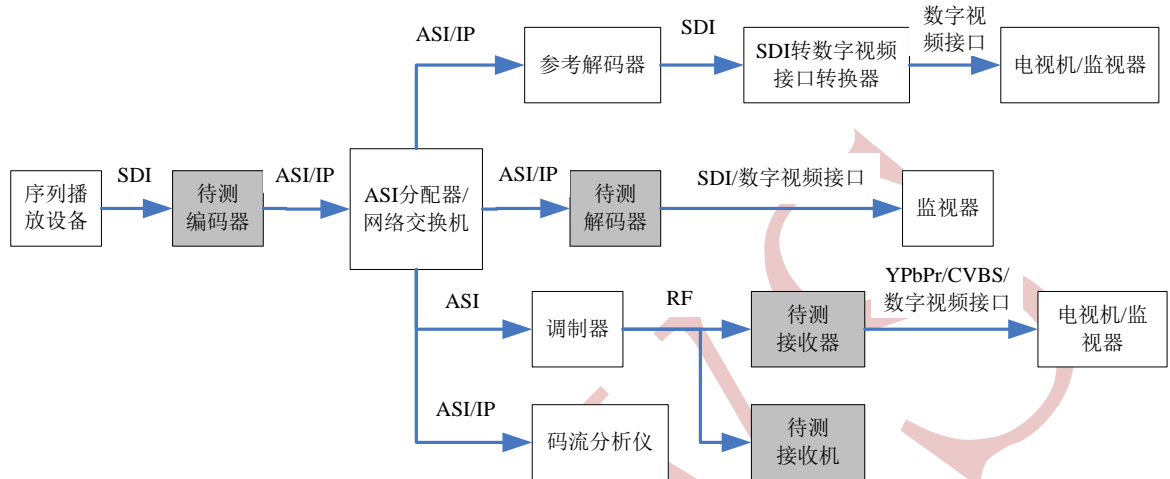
序列播放设备

SDI

待测编码器

ASI/IP

ASI分配器/网络交换机

ASI/IP

参考解码器

SDI

SDI转数字视频接口转换器

数字视频接口

电视机/监视器

ASI/IP

待测解码器

SDI/数字视频接口

监视器

ASI

调制器

RF

待测接收器

YPbPr/CVBS/数字视频接口

电视机/监视器

ASI/IP

码流分析仪

待测接收机